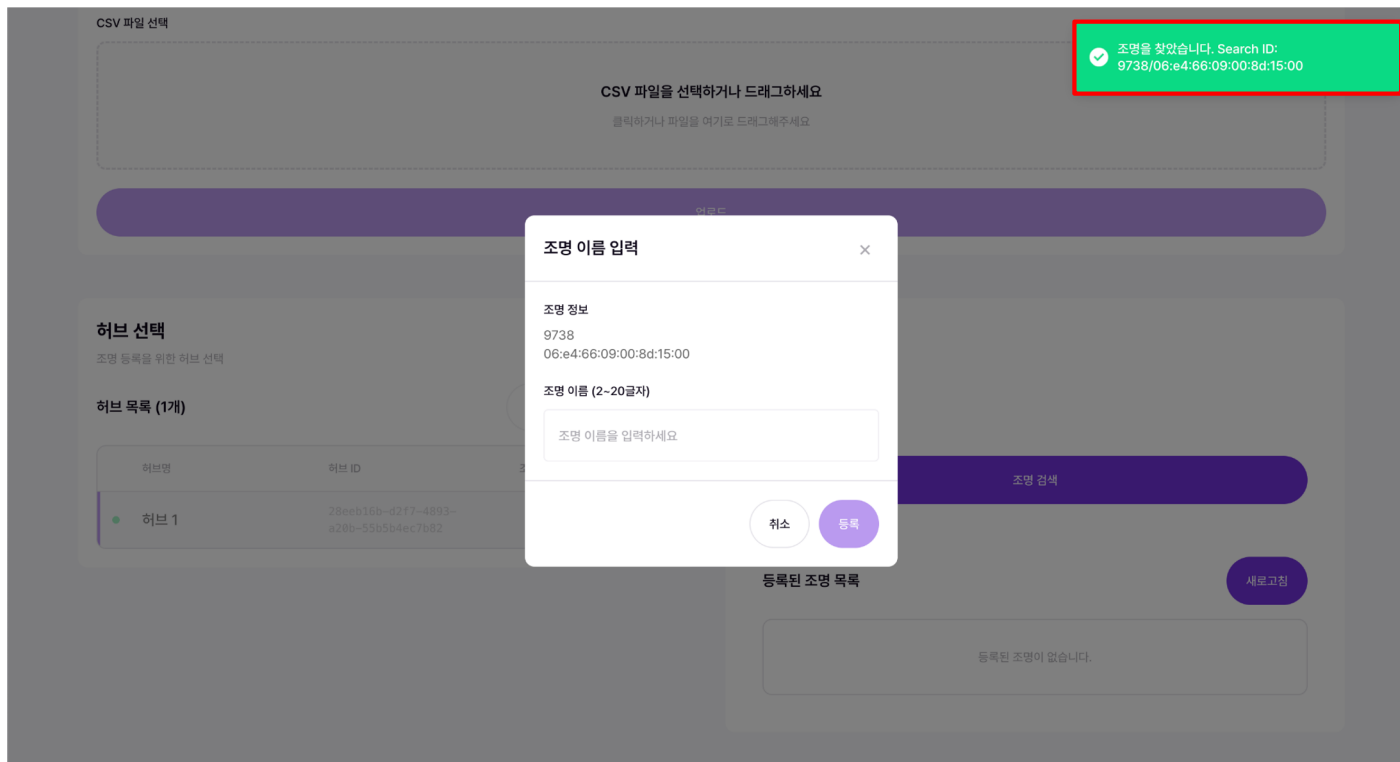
CSV 파일 선택

CSV 파일을 선택하거나 드래그하세요

클릭하거나 파일을 여기로 드래그해주세요

업로드

조명을 찾았습니다. Search ID: 9738/06:e4:66:09:00:8d:15:00

허브 선택

조명 등록을 위한 허브 선택

허브 목록 (1개)

| | 허브명 | 허브 ID |
|---|---|---|
| ● | 허브 1 | 28eeb16b-d2f7-4893-a20b-55b5b4ec7b82 |

조명 이름 입력

×

조명 정보

9738
06:e4:66:09:00:8d:15:00

조명 이름 (2~20글자)

조명 이름을 입력하세요

취소

등록

조명 검색

등록된 조명 목록

새로고침

등록된 조명이 없습니다.